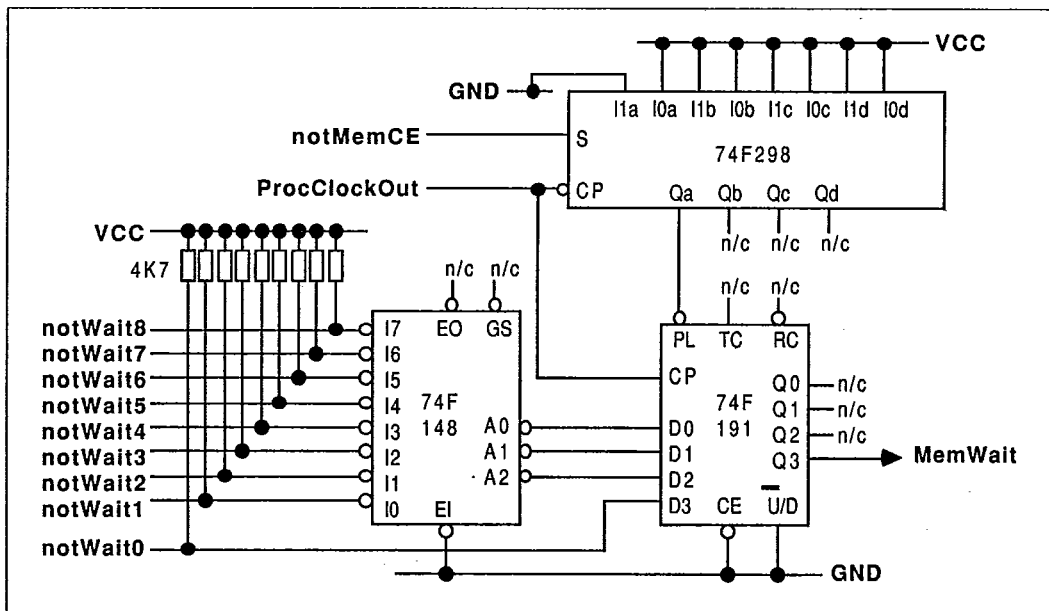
VCC
GND
I1a I0a I1b I0b I1c I0c I1d I0d
notMemCE
S
74F298
ProcClockOut
CP
Qa Qb Qc Qd
n/c n/c n/c
VCC
4K7
n/c n/c
EO GS
n/c n/c
TC RC
notWait8
notWait7
notWait6
notWait5
notWait4
notWait3
notWait2
notWait1
notWait0
I7 I6 I5 I4 I3 I2 I1 I0
74F 148
A0 A1 A2
EI
PL
CP
74F 191
D0 D1 D2 D3
CE
$\overline{U}$/D
Q0 n/c
Q1 n/c
Q2 n/c
Q3
MemWait
GND